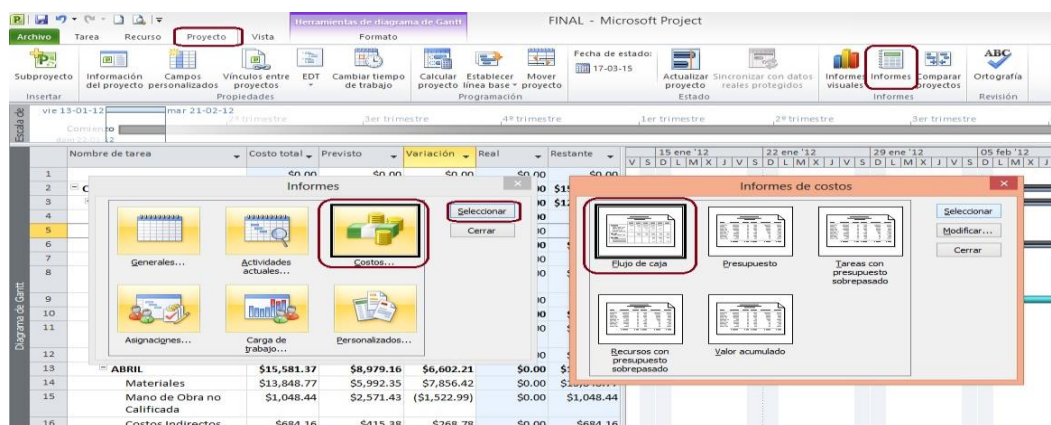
Archivo Tarea Recurso Proyecto Vista Herramientas de diagrama de Gantt Formato FINAL - Microsoft Project

Subproyecto Información del proyecto Campos personalizados Vínculos entre proyectos EDT Cambiar tiempo de trabajo Calcular proyecto Establecer línea base Mover proyecto Fecha de estado: 17-03-15 Actualizar proyecto Sincronizar con datos reales protegidos Informes visuales Informes Comparar proyectos Ortografía

Insertar Propiedades Programación Estado Informes Revisión

Escala de vie 13-01-12 mar 21-02-12 4º trimestre 3er trimestre 4º trimestre 1er trimestre 2º trimestre 3er trimestre

Comienzo

Diagrama de Gantt

| | Nombre de tarea | Costo total | Previsto | Variación | Real | Restante |
|---|---|---|---|---|---|---|
| 1 | | \$0.00 | \$0.00 | \$0.00 | \$0.00 | \$0.00 |
| 2 | C | | | | | \$1 |
| 3 | | | | | | \$1 |
| 13 | ABRIL | \$15,581.37 | \$8,979.16 | \$6,602.21 | \$0.00 | \$1 |
| 14 | Materiales | \$13,848.77 | \$5,992.35 | \$7,856.42 | \$0.00 | |
| 15 | Mano de Obra no Calificada | \$1,048.44 | \$2,571.43 | (\$1,522.99) | \$0.00 | \$1,048.44 |
| 16 | Costos Indirectos | \$684.16 | \$415.38 | \$268.78 | \$0.00 | \$684.16 |

15 ene '12 22 ene '12 29 ene '12 05 feb '12
V S D L M X J V S D L M X J V S D L M X J V S D L M X J

Informes
Generales... Actividades actuales... Costos... Asignaciones... Carga de trabajo... Personalizados...
Seleccionar Cerrar

Informes de costos
Flujo de caja Presupuesto Tareas con presupuesto sobrepasado Recursos con presupuesto sobrepasado Valor acumulado
Seleccionar Modificar... Cerrar